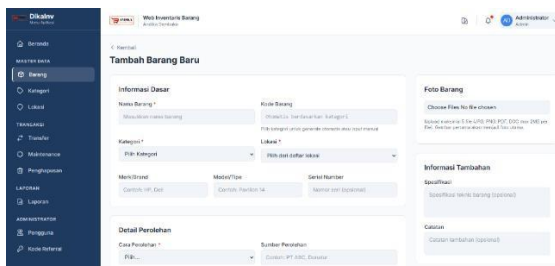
Dikalnv
Menu Sistem

Beranda
MASTER DATA
Barang
Kategori
Lokasi
TRANSAKSI
Transfer
Maintenance
Penghapusan
LAPORAN
Laporan
ADMINISTRATOR
Pengguna
Kode Referral

Web Inventaris Barang
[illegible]

Administrator
Admin

< Kembali
Tambah Barang Baru

Informasi Dasar
Nama Barang *
Masukkan nama barang
Kode Barang
Otomatis berdasarkan kategori
Pilih kategori untuk generate otomatis atau input manual
Kategori *
Pilih Kategori
Lokasi *
Pilih dari daftar lokasi
Merk/Brand
Contoh: HP, Dell
Model/Tipe
Contoh: Pavilion 14
Serial Number
Nomor seri (opsional)

Detail Perolehan
Cara Perolehan *
Pilih...
Sumber Perolehan
Contoh: PT ABC, Donatur

Foto Barang
Choose Files No file chosen
Upload maksimal 5 file (JPG, PNG, PDF, DOC max 2MB per file). Gambar pertama akan menjadi foto utama.

Informasi Tambahan
Spesifikasi
Spesifikasi teknis barang (opsional)
Catatan
Catatan tambahan (opsional)